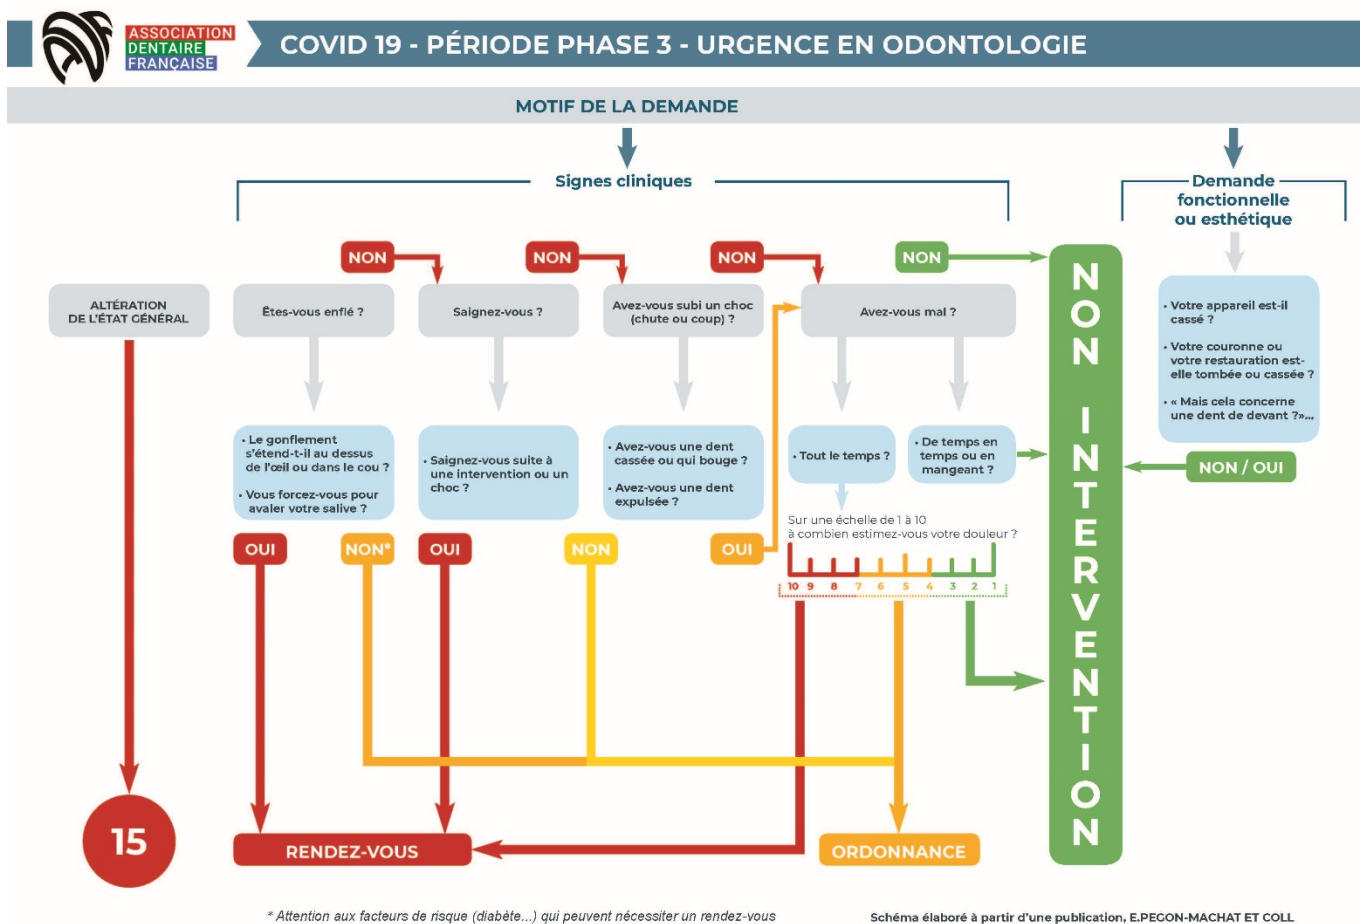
ASSOCIATION DENTAIRE FRANÇAISE

COVID 19 - PÉRIODE PHASE 3 - URGENCE EN ODONTOLOGIE

MOTIF DE LA DEMANDE

Signes cliniques

Demande fonctionnelle ou esthétique

ALTÉRATION DE L'ÉTAT GÉNÉRAL

NON

Êtes-vous enflé ?

NON

Saignez-vous ?

NON

Avez-vous subi un choc (chute ou coup) ?

NON

Avez-vous mal ?

• Le gonflement s'étend-t-il au dessus de l'œil ou dans le cou ?

• Vous forcez-vous pour avaler votre salive ?

• Saignez-vous suite à une intervention ou un choc ?

• Avez-vous une dent cassée ou qui bouge ?

• Avez-vous une dent expulsée ?

• Tout le temps ?

• De temps en temps ou en mangeant ?

Sur une échelle de 1 à 10 à combien estimez-vous votre douleur ?

10 9 8 7 6 5 4 3 2 1

OUI

NON*

OUI

NON

OUI

• Votre appareil est-il cassé ?

• Votre couronne ou votre restauration est-elle tombée ou cassée ?

• « Mais cela concerne une dent de devant ?»...

NON / OUI

NON INTERVENTION

15

RENDEZ-VOUS

ORDONNANCE

* Attention aux facteurs de risque (diabète...) qui peuvent nécessiter un rendez-vous

Schéma élaboré à partir d'une publication, E.PEGON-MACHAT ET COLL